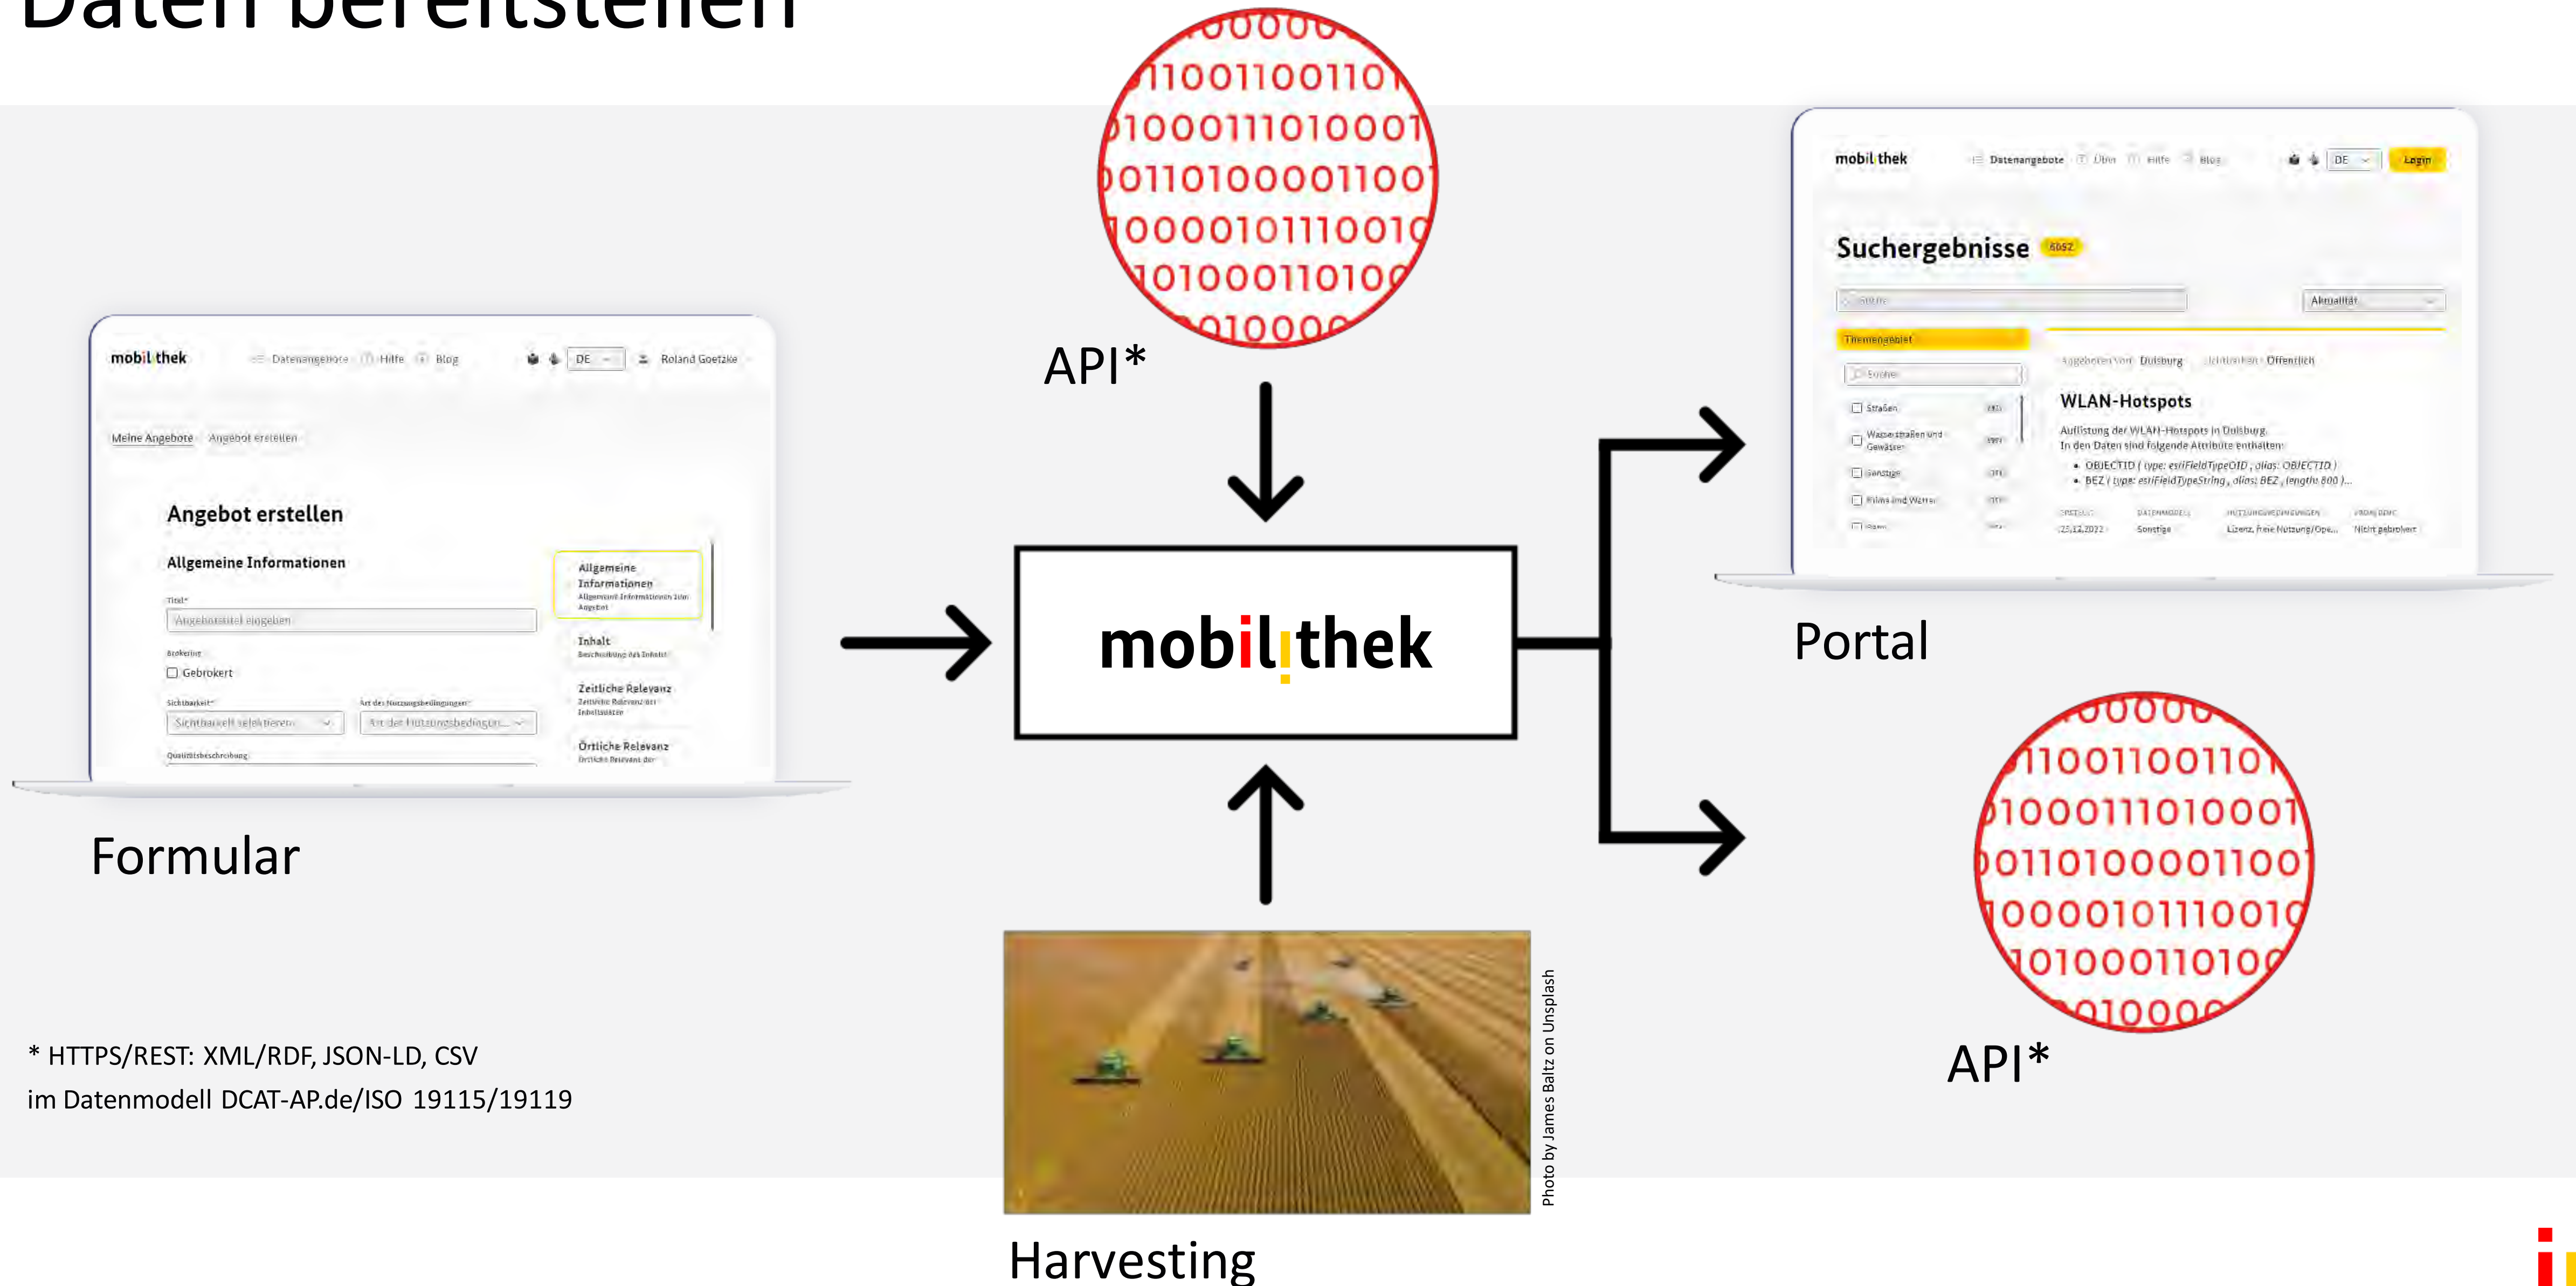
Daten bereitstellen

00000
11001100110
10001110100011
0110100001100
100001011100101
10100011010
010000

API*

mobilithek Datenangebote Hilfe Blog DE Roland Goetzke

Meine Angebote Angebot erstellen

Angebot erstellen

Allgemeine Informationen

Titel*

Angebotstitel eingeben

Brokering

Gebrokert

Sichtbarkeit* Art der Nutzungsbedingungen*

Sichtbarkeit selektieren Art der Nutzungsbedingungen

Qualitätsbeschreibung

Allgemeine Informationen

Inhalt

Zeitliche Relevanz

Örtliche Relevanz

Formular

mobilithek

mobilithek Datenangebote Über Hilfe Blog DE Login

Suchergebnisse 6052

Aktualität

Themengebiet

Suchen

Straßen

Wasserstraßen und Gewässer

Sonstige

Angeboten von: Duisburg Lizenzen: Öffentlich

WLAN-Hotspots

Auflistung der WLAN-Hotspots in Duisburg.
In den Daten sind folgende Attribute enthalten:

• OBJECTID ( type: esriFieldTypeOID ; alias: OBJECTID )
• BEZ ( type: esriFieldTypeString , alias: BEZ , length: 800 )...

25.12.2022 Sonstige Lizenz, freie Nutzung/Ope... Nicht gebrokert

Portal

00000
11001100110
10001110100011
0110100001100
100001011100101
10100011010
010000

API*

* HTTPS/REST: XML/RDF, JSON-LD, CSV
im Datenmodell DCAT-AP.de/ISO 19115/19119

Photo by James Baltz on Unsplash

Harvesting